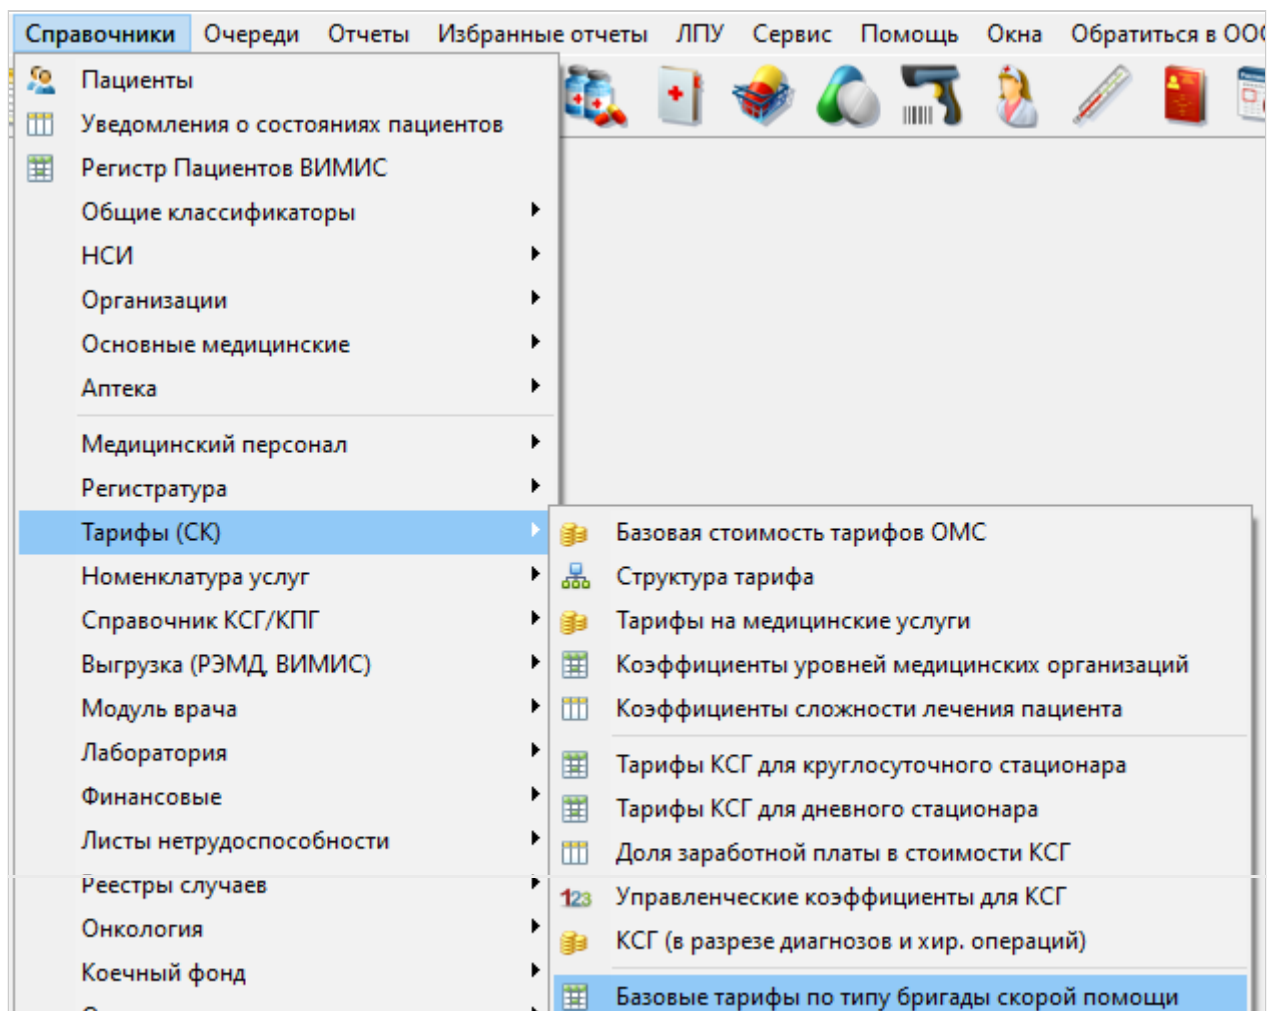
Справочники Очереди Отчеты Избранные отчеты ЛПУ Сервис Помощь Окна Обратиться в ОО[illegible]

Пациенты
Уведомления о состояниях пациентов
Регистр Пациентов ВИМИС
Общие классификаторы
НСИ
Организации
Основные медицинские
Аптека
Медицинский персонал
Регистратура
Тарифы (СК)
Номенклатура услуг
Справочник КСГ/КПГ
Выгрузка (РЭМД, ВИМИС)
Модуль врача
Лаборатория
Финансовые
Листы нетрудоспособности
Реестры случаев
Онкология
Коечный фонд

Базовая стоимость тарифов ОМС
Структура тарифа
Тарифы на медицинские услуги
Коэффициенты уровней медицинских организаций
Коэффициенты сложности лечения пациента
Тарифы КСГ для круглосуточного стационара
Тарифы КСГ для дневного стационара
Доля заработной платы в стоимости КСГ
Управленческие коэффициенты для КСГ
КСГ (в разрезе диагнозов и хир. операций)
Базовые тарифы по типу бригады скорой помощи